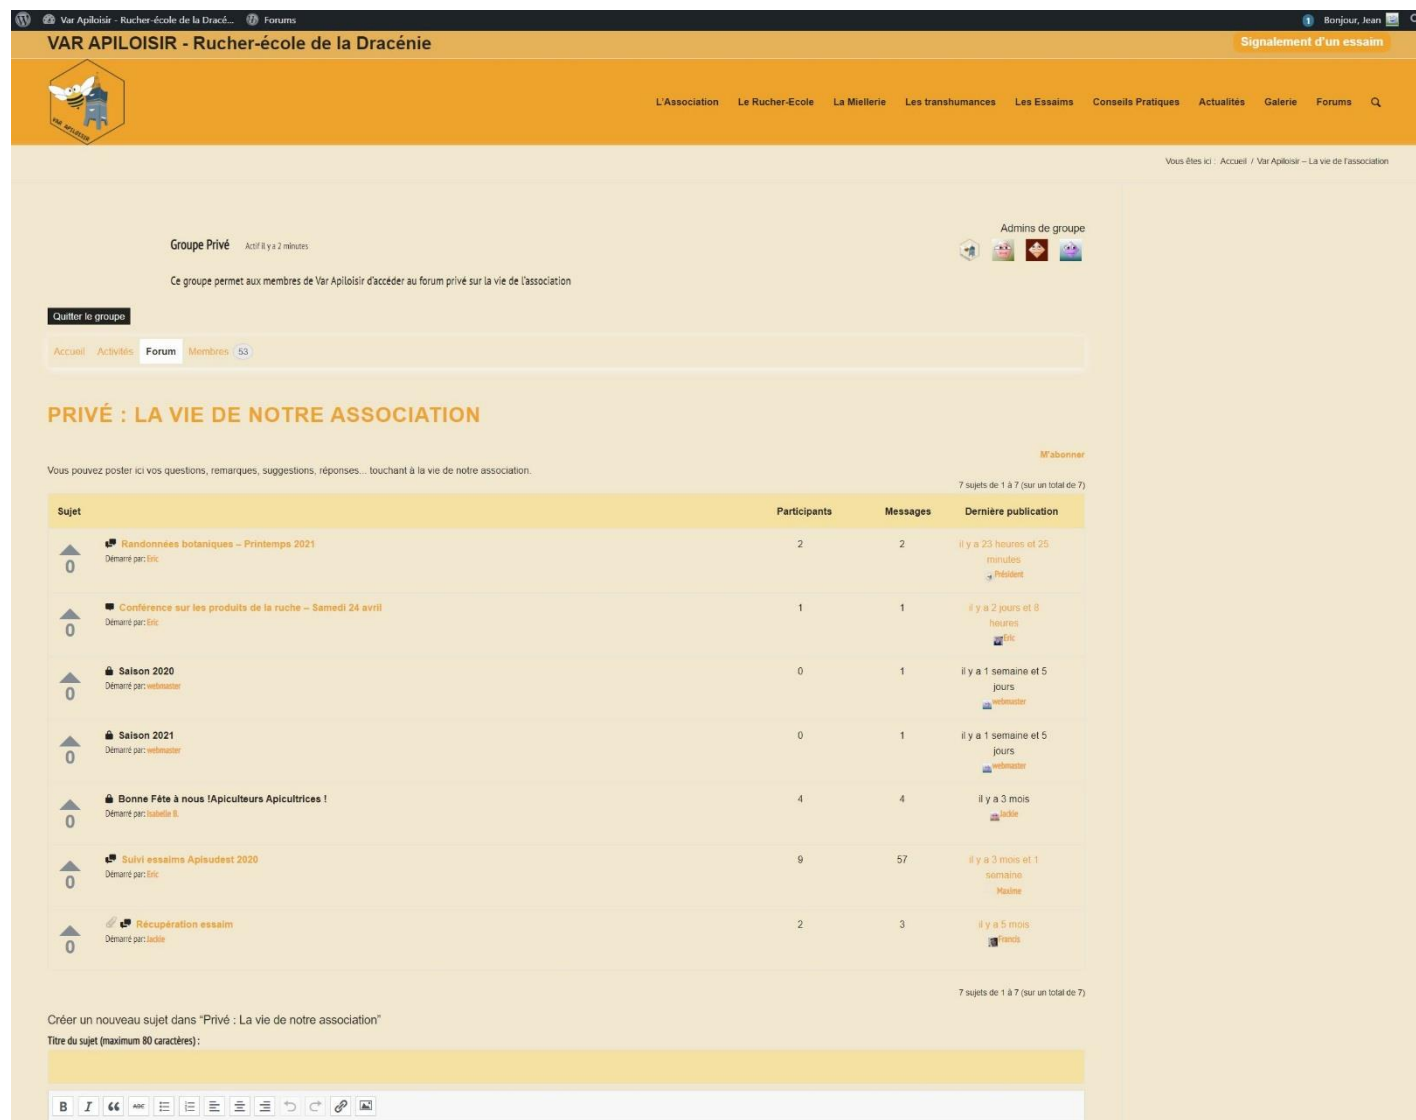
Var Apiloisir - Rucher-école de la Dracé... Forums 1 Bonjour, Jean

VAR APILOISIR - Rucher-école de la Dracénie

Signalement d'un essaim

VAR APILOISIR

L'Association Le Rucher-Ecole La Miellerie Les transhumances Les Essaims Conseils Pratiques Actualités Galerie Forums

Vous êtes ici : Accueil / Var Apiloisir – La vie de l'association

Groupe Privé Actif il y a 2 minutes

Admins de groupe

Ce groupe permet aux membres de Var Apiloisir d'accéder au forum privé sur la vie de l'association

Quitter le groupe

Accueil Activités Forum Membres 53

PRIVÉ : LA VIE DE NOTRE ASSOCIATION

M'abonner

Vous pouvez poster ici vos questions, remarques, suggestions, réponses... touchant à la vie de notre association.

7 sujets de 1 à 7 (sur un total de 7)

| Sujet | Participants | Messages | Dernière publication |
|---|---|---|---|
| 0 Randonnées botaniques – Printemps 2021 Démarré par: Eric | 2 | 2 | il y a 23 heures et 25 minutes Président |
| 0 Conférence sur les produits de la ruche – Samedi 24 avril Démarré par: Eric | 1 | 1 | il y a 2 jours et 8 heures Eric |
| 0 Saison 2020 Démarré par: webmaster | 0 | 1 | il y a 1 semaine et 5 jours webmaster |
| 0 Saison 2021 Démarré par: webmaster | 0 | 1 | il y a 1 semaine et 5 jours webmaster |
| 0 Bonne Fête à nous !Apiculteurs Apicultrices ! Démarré par: Isabelle B. | 4 | 4 | il y a 3 mois Jackie |
| 0 Suivi essaims Apisudest 2020 Démarré par: Eric | 9 | 57 | il y a 3 mois et 1 semaine Maxime |
| 0 Récupération essaim Démarré par: Jackie | 2 | 3 | il y a 5 mois Francis |

7 sujets de 1 à 7 (sur un total de 7)

Créer un nouveau sujet dans "Privé : La vie de notre association"

Titre du sujet (maximum 80 caractères) :

B I 66 ABC